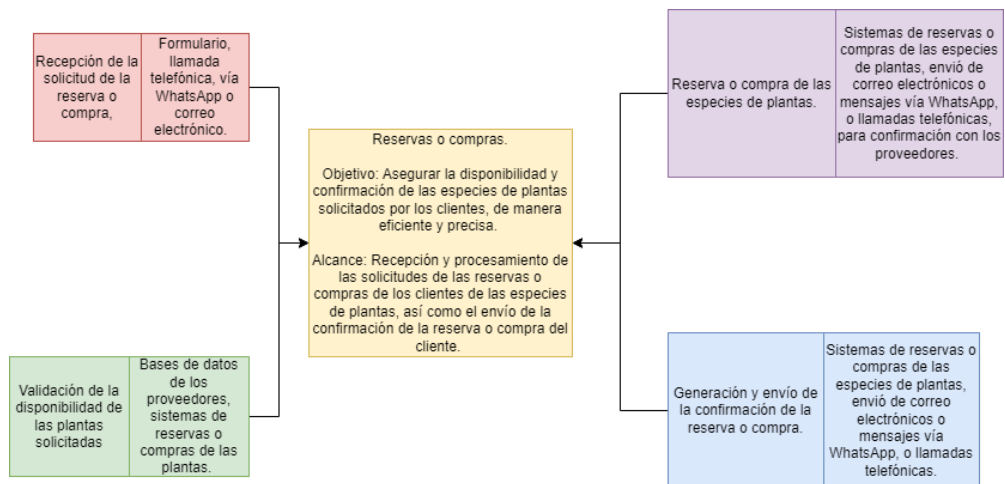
| Recepción de la solicitud de la reserva o compra, | Formulario, llamada telefónica, vía WhatsApp o correo electrónico. |
|---|---|

| Validación de la disponibilidad de las plantas solicitadas | Bases de datos de los proveedores, sistemas de reservas o compras de las plantas. |
|---|---|

Reservas o compras.

Objetivo: Asegurar la disponibilidad y confirmación de las especies de plantas solicitados por los clientes, de manera eficiente y precisa.

Alcance: Recepción y procesamiento de las solicitudes de las reservas o compras de los clientes de las especies de plantas, así como el envío de la confirmación de la reserva o compra del cliente.

| Reserva o compra de las especies de plantas. | Sistemas de reservas o compras de las especies de plantas, envió de correo electrónicos o mensajes vía WhatsApp, o llamadas telefónicas, para confirmación con los proveedores. |
|---|---|

| Generación y envío de la confirmación de la reserva o compra. | Sistemas de reservas o compras de las especies de plantas, envió de correo electrónicos o mensajes vía WhatsApp, o llamadas telefónicas. |
|---|---|